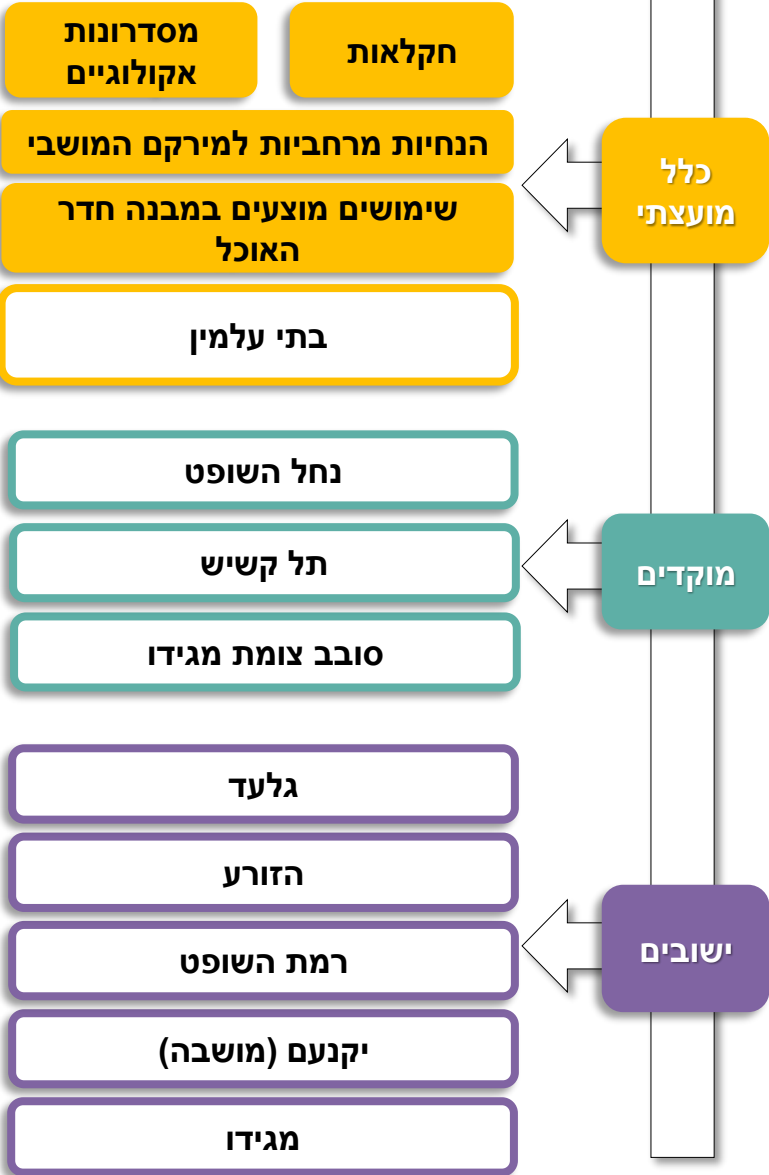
כלל מועצתי

חקלאות

מסדרונות אקולוגיים

הנחיות מרחביות למירקם המושבי

שימושים מוצעים במבנה חדר האוכל

בתי עלמין

מוקדים

נחל השופט

תל קשיש

סובב צומת מגידו

ישובים

גלעד

הזורע

רמת השופט

יקנעם (מושבה)

מגידו